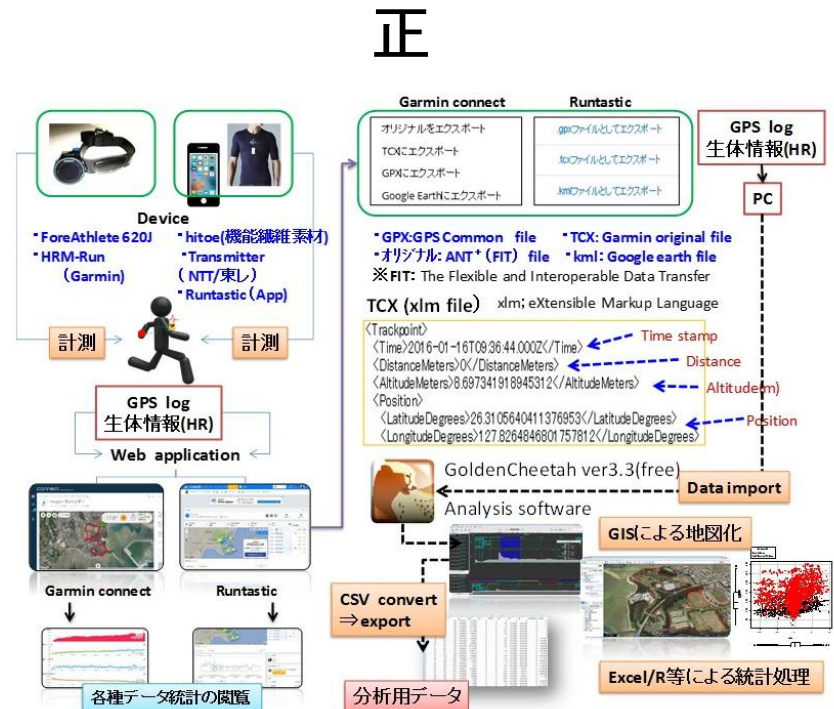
正

Device
・ForeAthlete 620J
・HRM-Run
（Garmin）
・hitoe(機能繊維素材)
・Transmitter
（NTT/東レ）
・Runtastic（App）

計測

計測

GPS log
生体情報(HR)

Web application

Garmin connect

Runtastic

各種データ統計の閲覧

| Garmin connect | Runtastic |
|---|---|
| オリジナルをエクスポート | .gpxファイルとしてエクスポート |
| TCXにエクスポート | .tcxファイルとしてエクスポート |
| GPXにエクスポート | .kmlファイルとしてエクスポート |
| Google Earthにエクスポート | |

GPS log
生体情報(HR)

PC

・GPX:GPS Common file
・TCX: Garmin original file
・オリジナル: ANT$^+$（FIT）file
・kml: Google earth file
※FIT: The Flexible and Interoperable Data Transfer

TCX (xlm file) xlm; eXtensible Markup Language

〈Trackpoint〉
〈Time〉2016-01-16T09:36:44.000Z〈/Time〉 Time stamp
〈DistanceMeters〉0〈/DistanceMeters〉 Distance
〈AltitudeMeters〉8.697341918945312〈/AltitudeMeters〉 Altitude(m)
〈Position〉
〈LatitudeDegrees〉26.310564041137695​3〈/LatitudeDegrees〉 Position
〈LongitudeDegrees〉127.8264846801757812〈/LongitudeDegrees〉

GoldenCheetah ver3.3(free)
Analysis software

Data import

GISによる地図化

CSV convert
⇒export

分析用データ

Excel/R等による統計処理